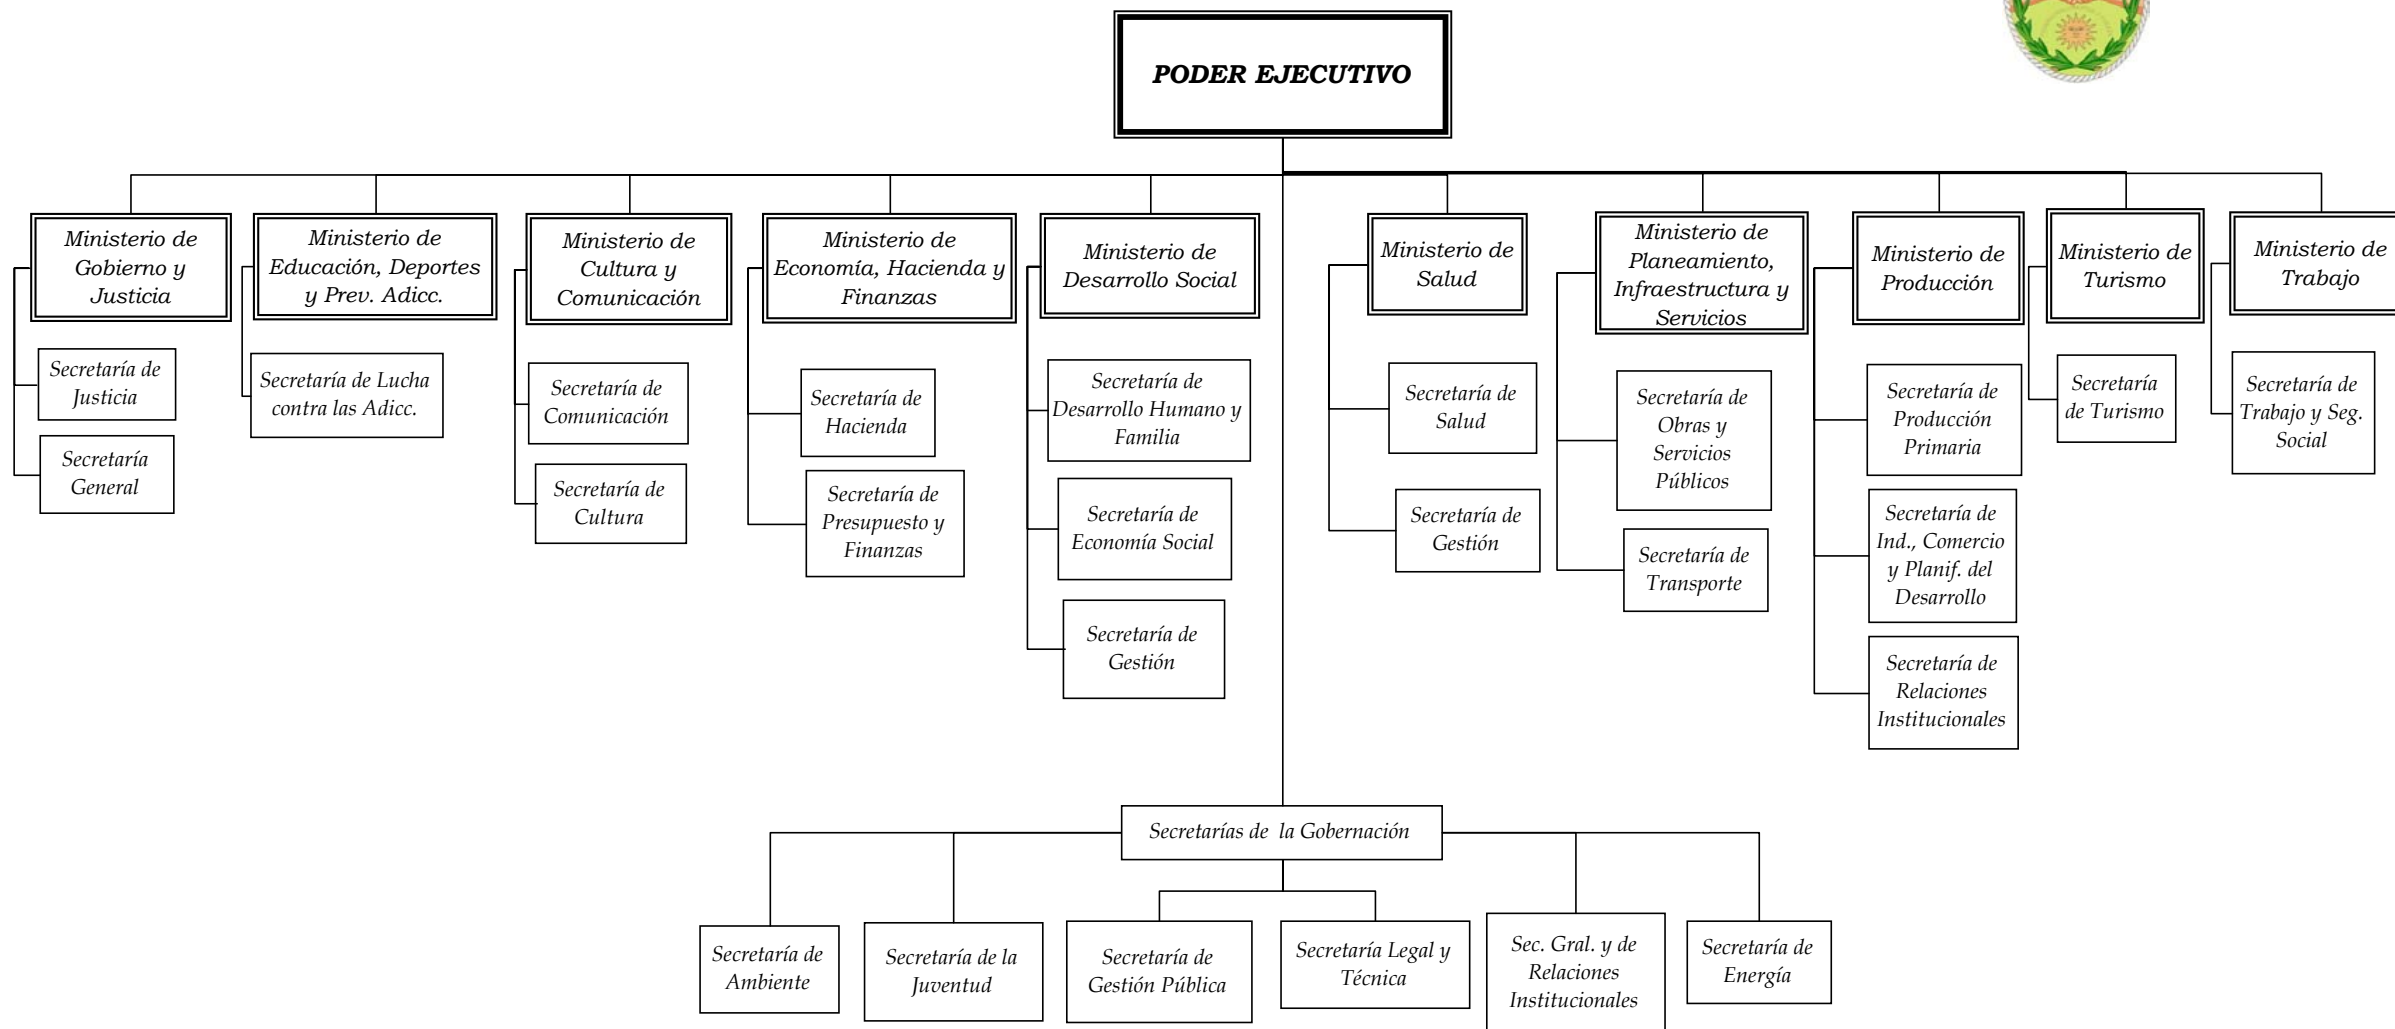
PODER EJECUTIVO

Ministerio de Gobierno y Justicia

Secretaría de Justicia

Secretaría General

Ministerio de Educación, Deportes y Prev. Adicc.

Secretaría de Lucha contra las Adicc.

Ministerio de Cultura y Comunicación

Secretaría de Comunicación

Secretaría de Cultura

Ministerio de Economía, Hacienda y Finanzas

Secretaría de Hacienda

Secretaría de Presupuesto y Finanzas

Ministerio de Desarrollo Social

Secretaría de Desarrollo Humano y Familia

Secretaría de Economía Social

Secretaría de Gestión

Ministerio de Salud

Secretaría de Salud

Secretaría de Gestión

Ministerio de Planeamiento, Infraestructura y Servicios

Secretaría de Obras y Servicios Públicos

Secretaría de Transporte

Ministerio de Producción

Secretaría de Producción Primaria

Secretaría de Ind., Comercio y Planif. del Desarrollo

Secretaría de Relaciones Institucionales

Ministerio de Turismo

Secretaría de Turismo

Ministerio de Trabajo

Secretaría de Trabajo y Seg. Social

Secretarías de la Gobernación

Secretaría de Ambiente

Secretaría de la Juventud

Secretaría de Gestión Pública

Secretaría Legal y Técnica

Sec. Gral. y de Relaciones Institucionales

Secretaría de Energía